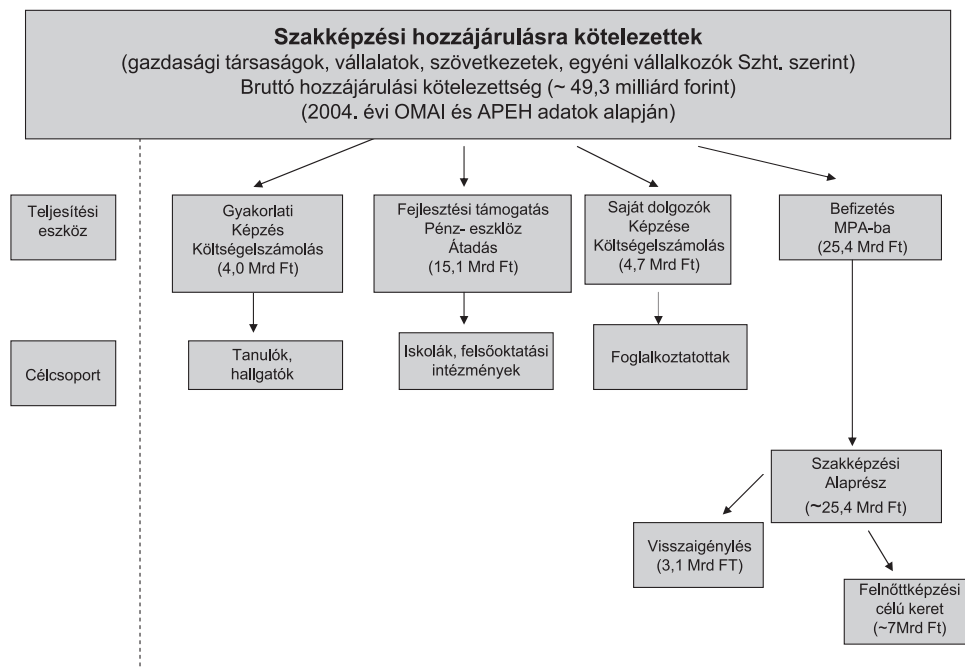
**Szakképzési hozzájárulásra kötelezettek**
(gazdasági társaságok, vállalatok, szövetkezetek, egyéni vállalkozók Szht. szerint)
Bruttó hozzájárulási kötelezettség (~ 49,3 milliárd forint)
(2004. évi OMAI és APEH adatok alapján)

Teljesítési eszköz

Gyakorlati Képzés Költségelszámolás (4,0 Mrd Ft)

Fejlesztési támogatás Pénz- eszköz Átadás (15,1 Mrd Ft)

Saját dolgozók Képzése Költségelszámolás (4,7 Mrd Ft)

Befizetés MPA-ba (25,4 Mrd Ft)

Célcsoport

Tanulók, hallgatók

Iskolák, felsőoktatási intézmények

Foglalkoztatottak

Szakképzési Alaprész (~25,4 Mrd Ft)

Visszaigénylés (3,1 Mrd FT)

Felnőttképzési célú keret (~7Mrd Ft)